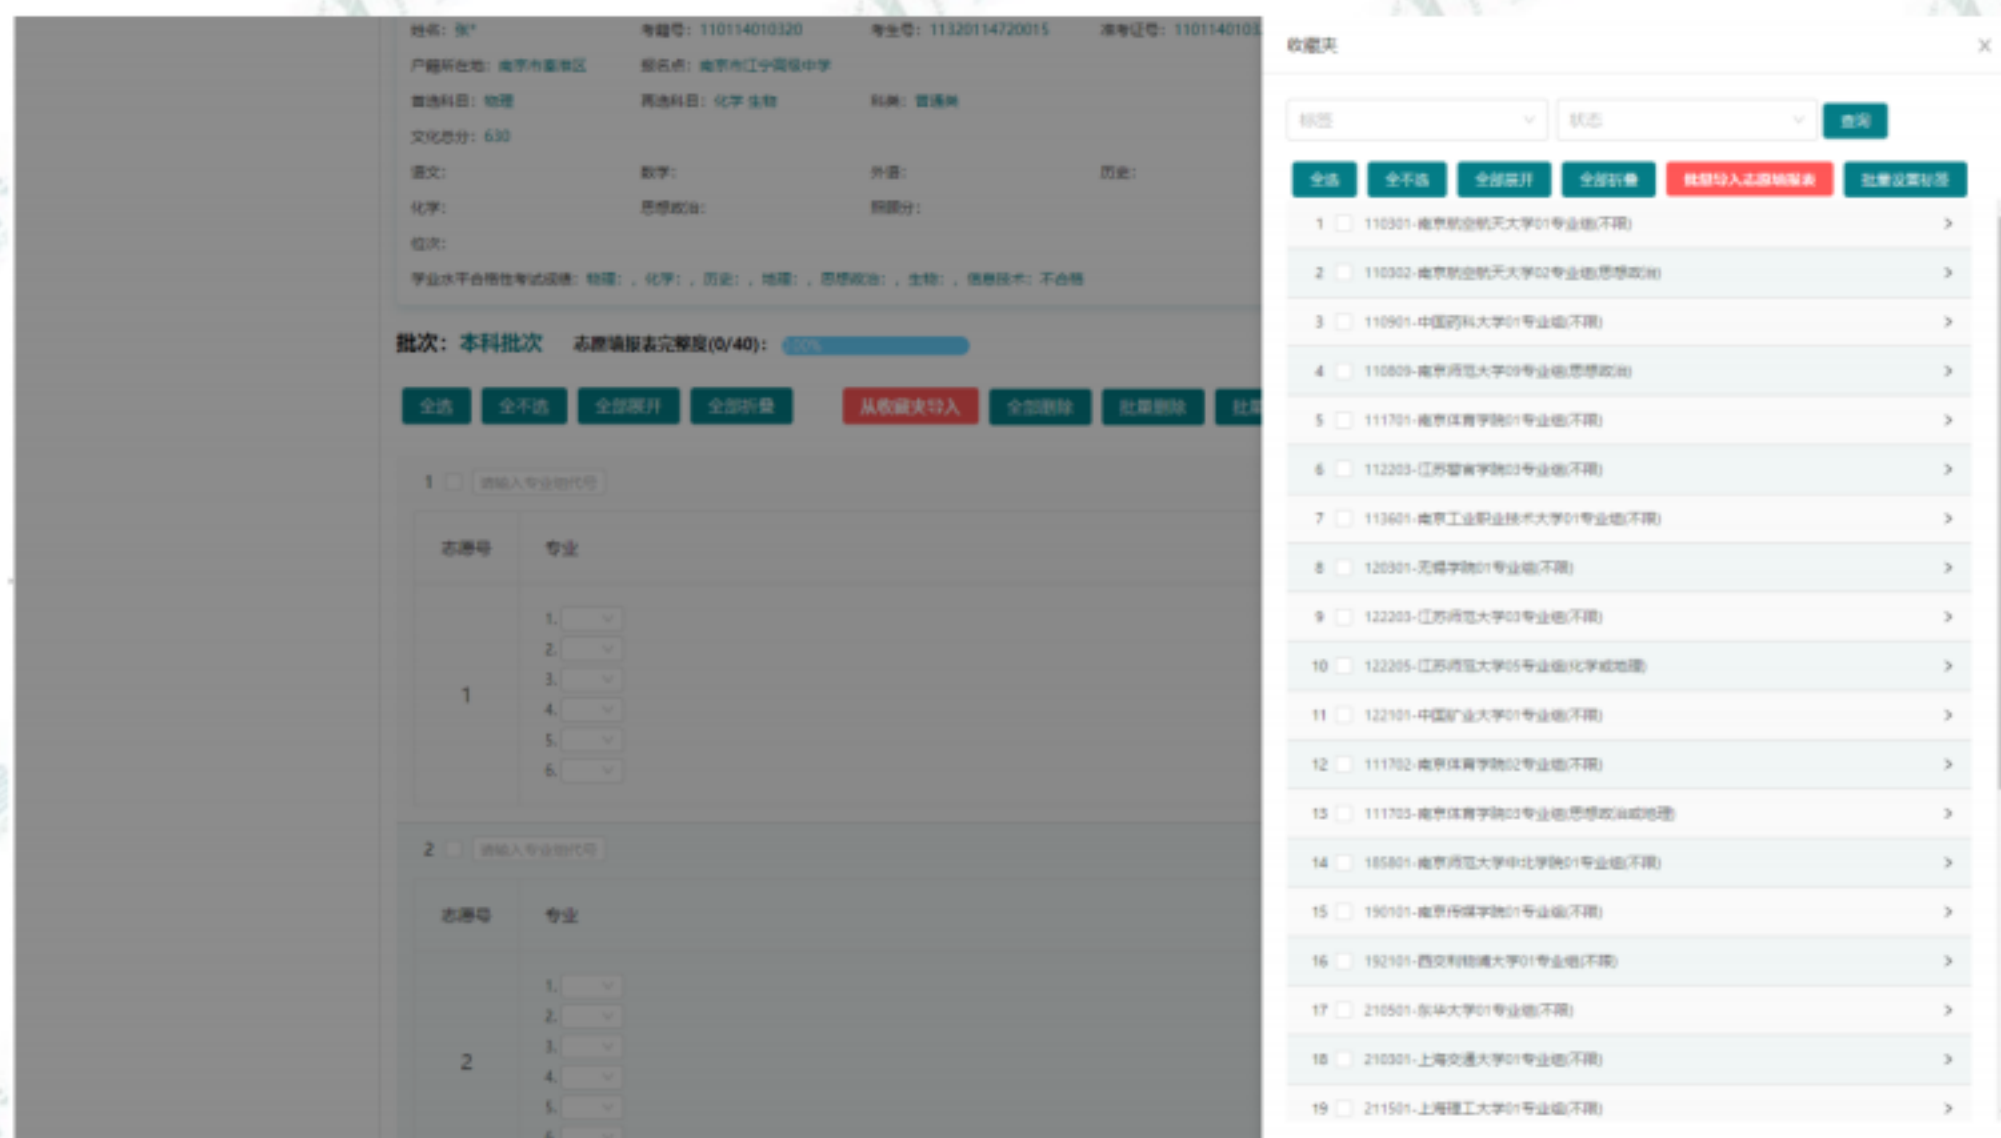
姓名：张* 考籍号：110114010320 考生号：11320114720015 准考证号：1101140101

户籍所在地：南京市秦淮区 报名点：南京市江宁高级中学

首选科目：物理 再选科目：化学 生物 科类：普通类

文化总分：630

语文： 数学： 外语： 历史：

化学： 思想政治： 照顾分：

位次：

学业水平合格性考试成绩：物理：，化学：，历史：，地理：，思想政治：，生物：，信息技术：不合格

批次：本科批次 志愿填报表完整度(0/40)： 0%

全选 全不选 全部展开 全部折叠 从收藏夹导入 全部删除 批量删除 批

1 请输入专业组代码

| 志愿号 | 专业 |
|---|---|
| 1 | 1. 2. 3. 4. 5. 6. |

2 请输入专业组代码

| 志愿号 | 专业 |
|---|---|
| 2 | 1. 2. 3. 4. 5. 6. |

收藏夹 ×

标签 状态 查询

全选 全不选 全部展开 全部折叠 批量导入志愿填报表 批量设置标签

1 110301-南京航空航天大学01专业组(不限) >
2 110302-南京航空航天大学02专业组(思想政治) >
3 110901-中国药科大学01专业组(不限) >
4 110809-南京师范大学09专业组(思想政治) >
5 111701-南京体育学院01专业组(不限) >
6 112203-江苏警官学院03专业组(不限) >
7 113601-南京工业职业技术大学01专业组(不限) >
8 120301-无锡学院01专业组(不限) >
9 122203-江苏师范大学03专业组(不限) >
10 122205-江苏师范大学05专业组(化学或地理) >
11 122101-中国矿业大学01专业组(不限) >
12 111702-南京体育学院02专业组(不限) >
13 111703-南京体育学院03专业组(思想政治或地理) >
14 185801-南京师范大学中北学院01专业组(不限) >
15 190101-南京传媒学院01专业组(不限) >
16 192101-西交利物浦大学01专业组(不限) >
17 210501-东华大学01专业组(不限) >
18 210301-上海交通大学01专业组(不限) >
19 211501-上海理工大学01专业组(不限) >